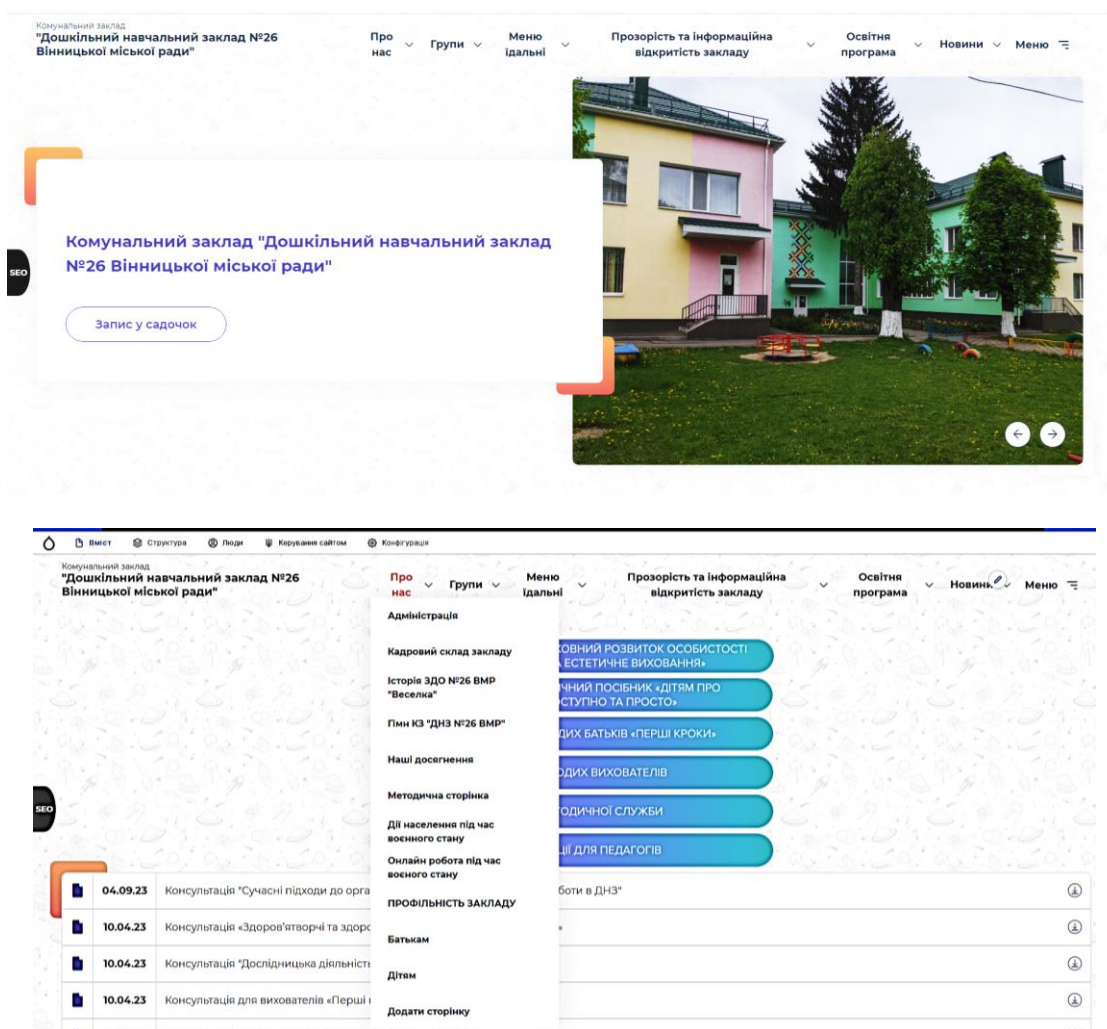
Комунальний заклад
"Дошкільний навчальний заклад №26 Вінницької міської ради"

Про нас ∨ Групи ∨ Меню ідальні ∨ Прозорість та інформаційна відкритість закладу ∨ Освітня програма ∨ Новини ∨ Меню

SEO

Комунальний заклад "Дошкільний навчальний заклад №26 Вінницької міської ради"

Запис у садочок

Вміст Структура Люди Керування сайтом Конфігурація

Комунальний заклад
"Дошкільний навчальний заклад №26 Вінницької міської ради"

Про нас ∨ Групи ∨ Меню ідальні ∨ Прозорість та інформаційна відкритість закладу ∨ Освітня програма ∨ Новини ∨ Меню

Адміністрація
Кадровий склад закладу
Історія ЗДО №26 ВМР "Веселка"
Гімн КЗ "ДНЗ №26 ВМР"
Наші досягнення
Методична сторінка
Дії населення під час воєнного стану
Онлайн робота під час воєнного стану
ПРОФІЛЬНІСТЬ ЗАКЛАДУ
Батькам
Дітям
Додати сторінку

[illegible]ОВНИЙ РОЗВИТОК ОСОБИСТОСТІ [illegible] ЕСТЕТИЧНЕ ВИХОВАННЯ»
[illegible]ЧНИЙ ПОСІБНИК «ДІТЯМ ПРО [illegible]СТУПНО ТА ПРОСТО»
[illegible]ДИХ БАТЬКІВ «ПЕРШІ КРОКИ»
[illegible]ОДИХ ВИХОВАТЕЛІВ
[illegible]ОДИЧНОЇ СЛУЖБИ
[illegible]ЦІЇ ДЛЯ ПЕДАГОГІВ

SEO

| | | |
|---|---|---|
| 04.09.23 | Консультація "Сучасні підходи до орга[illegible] боти в ДНЗ" | |
| 10.04.23 | Консультація «Здоров'язберігаючі та здоро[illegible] | |
| 10.04.23 | Консультація "Дослідницька діяльність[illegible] | |
| 10.04.23 | Консультація для вихователів «Перші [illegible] | |